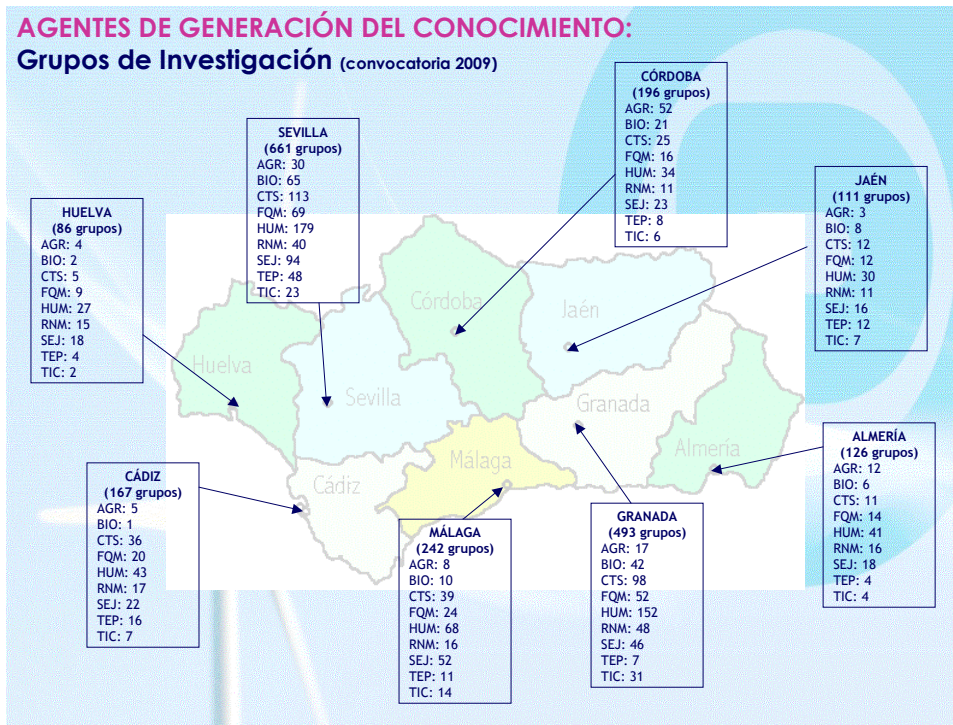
AGENTES DE GENERACIÓN DEL CONOCIMIENTO:
Grupos de Investigación (convocatoria 2009)

CÓRDOBA
(196 grupos)
AGR: 52
BIO: 21
CTS: 25
FQM: 16
HUM: 34
RNM: 11
SEJ: 23
TEP: 8
TIC: 6

SEVILLA
(661 grupos)
AGR: 30
BIO: 65
CTS: 113
FQM: 69
HUM: 179
RNM: 40
SEJ: 94
TEP: 48
TIC: 23

JAÉN
(111 grupos)
AGR: 3
BIO: 8
CTS: 12
FQM: 12
HUM: 30
RNM: 11
SEJ: 16
TEP: 12
TIC: 7

HUELVA
(86 grupos)
AGR: 4
BIO: 2
CTS: 5
FQM: 9
HUM: 27
RNM: 15
SEJ: 18
TEP: 4
TIC: 2

Córdoba
Jaén
Huelva
Sevilla
Granada
Málaga
Almería
Cádiz

ALMERÍA
(126 grupos)
AGR: 12
BIO: 6
CTS: 11
FQM: 14
HUM: 41
RNM: 16
SEJ: 18
TEP: 4
TIC: 4

CÁDIZ
(167 grupos)
AGR: 5
BIO: 1
CTS: 36
FQM: 20
HUM: 43
RNM: 17
SEJ: 22
TEP: 16
TIC: 7

MÁLAGA
(242 grupos)
AGR: 8
BIO: 10
CTS: 39
FQM: 24
HUM: 68
RNM: 16
SEJ: 52
TEP: 11
TIC: 14

GRANADA
(493 grupos)
AGR: 17
BIO: 42
CTS: 98
FQM: 52
HUM: 152
RNM: 48
SEJ: 46
TEP: 7
TIC: 31